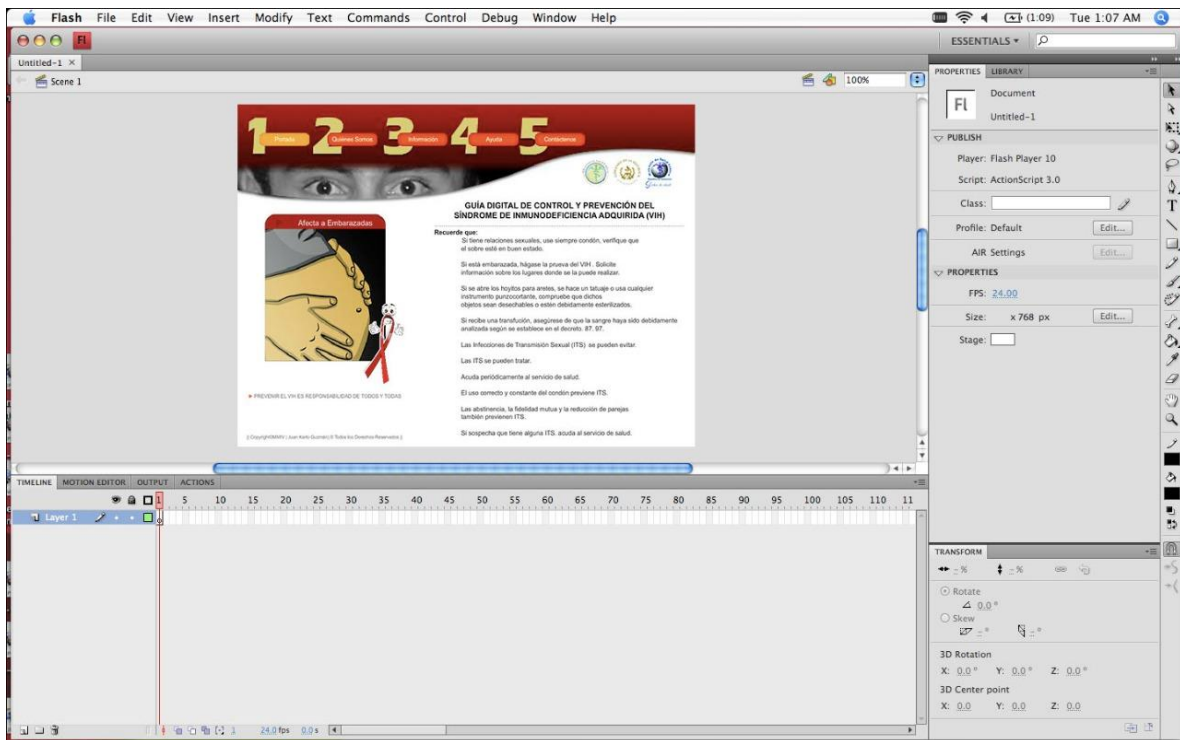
Flash File Edit View Insert Modify Text Commands Control Debug Window Help

(1:09) Tue 1:07 AM

ESSENTIALS

Untitled-1 ×

Scene 1

100%

1 Portada 2 Quienes Somos 3 Información 4 Ayuda 5 Contáctenos

GUÍA DIGITAL DE CONTROL Y PREVENCIÓN DEL SÍNDROME DE INMUNODEFICIENCIA ADQUIRIDA (VIH)

Afecta a Embarazadas

Recuerde que:

Si tiene relaciones sexuales, use siempre condón, verifique que el sobre esté en buen estado.

Si está embarazada, hágase la prueba del VIH . Solicite información sobre los lugares donde se la puede realizar.

Si se abre los hoyitos para aretes, se hace un tatuaje o usa cualquier instrumento punzocortante, compruebe que dichos objetos sean desechables o estén debidamente esterilizados.

Si recibe una transfución, asegúrese de que la sangre haya sido debidamente analizada según se establece en el decreto. 87. 97.

Las Infecciones de Transmisión Sexual (ITS) se pueden evitar.

Las ITS se pueden tratar.

Acuda periódicamente al servicio de salud.

El uso correcto y constante del condón previene ITS.

Las abstinencia, la fidelidad mutua y la reducción de parejas también previenen ITS.

Si sospecha que tiene alguna ITS, acuda al servicio de salud.

PREVENIR EL VIH ES RESPONSABILIDAD DE TODOS Y TODAS

| Copyright KMAN | Juan Karlo Guzman | © Todos los Derechos Reservados |

TIMELINE MOTION EDITOR OUTPUT ACTIONS

1 5 10 15 20 25 30 35 40 45 50 55 60 65 70 75 80 85 90 95 100 105 110 11

Layer 1

1 24.0 fps 0.0 s

PROPERTIES LIBRARY

Fl Document

Untitled-1

PUBLISH

Player: Flash Player 10

Script: ActionScript 3.0

Class:

Profile: Default Edit...

AIR Settings Edit...

PROPERTIES

FPS: 24.00

Size: x 768 px Edit...

Stage:

TRANSFORM

_% _%

Rotate

0.0°

Skew

_° _°

3D Rotation

X: 0.0° Y: 0.0° Z: 0.0°

3D Center point

X: 0.0 Y: 0.0 Z: 0.0